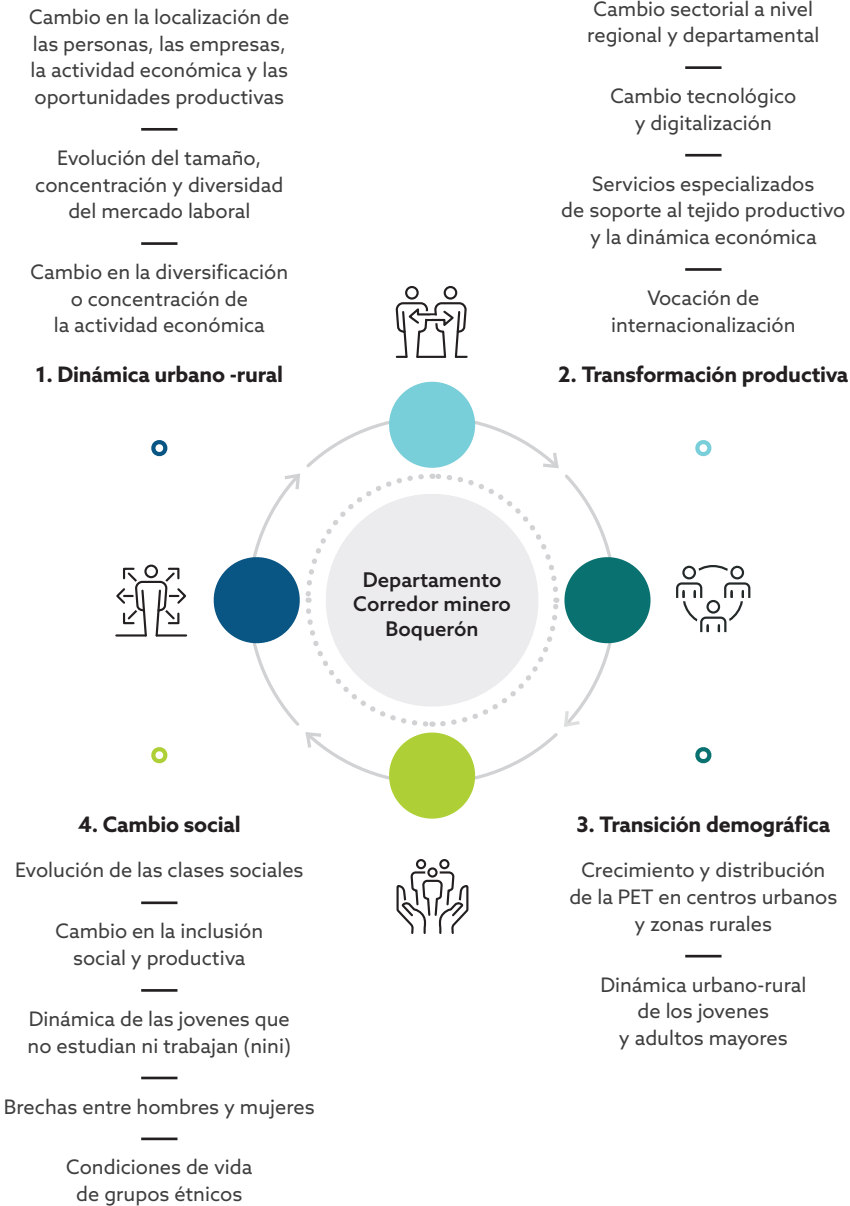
Cambio en la localización de las personas, las empresas, la actividad económica y las oportunidades productivas

Evolución del tamaño, concentración y diversidad del mercado laboral

Cambio en la diversificación o concentración de la actividad económica

1. Dinámica urbano -rural

Cambio sectorial a nivel regional y departamental

Cambio tecnológico y digitalización

Servicios especializados de soporte al tejido productivo y la dinámica económica

Vocación de internacionalización

2. Transformación productiva

Departamento Corredor minero Boquerón

4. Cambio social

Evolución de las clases sociales

Cambio en la inclusión social y productiva

Dinámica de las jovenes que no estudian ni trabajan (nini)

Brechas entre hombres y mujeres

Condiciones de vida de grupos étnicos

3. Transición demográfica

Crecimiento y distribución de la PET en centros urbanos y zonas rurales

Dinámica urbano-rural de los jovenes y adultos mayores